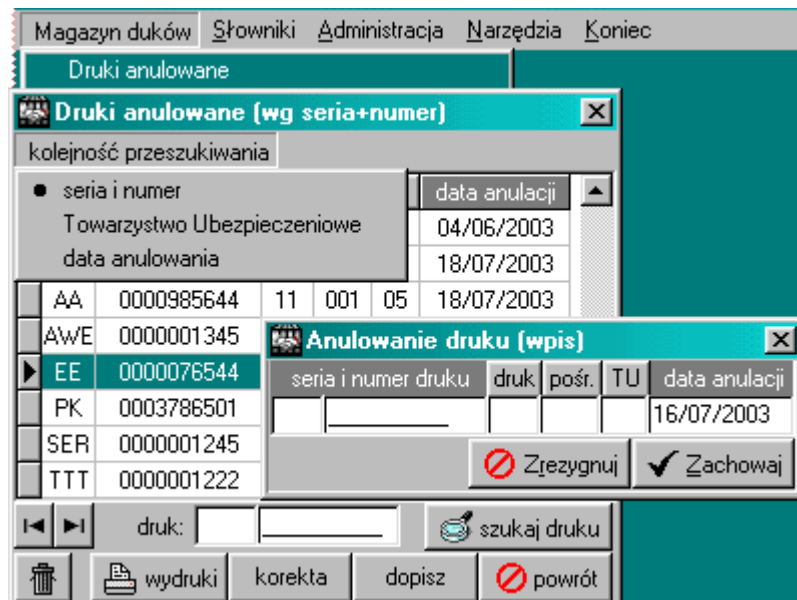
Magazyn duków Słowniki Administracja Narzędzia Koniec

Druki anulowane

Druki anulowane (wg seria+numer)

kolejność przeszukiwania

seria i numer
Towarzystwo Ubezpieczeniowe
data anulowania

| | | | | | data anulacji |
|---|---|---|---|---|---|
| | | | | | 04/06/2003 |
| | | | | | 18/07/2003 |
| AA | 0000985644 | 11 | 001 | 05 | 18/07/2003 |
| AWE | 0000001345 | | | | |
| EE | 0000076544 | | | | |
| PK | 0003786501 | | | | |
| SER | 0000001245 | | | | |
| TTT | 0000001222 | | | | |

Anulowanie druku (wpis)

| seria i numer druku | druk | pośr. | TU | data anulacji |
|---|---|---|---|---|
| | | | | 16/07/2003 |

Zrezygnuj Zachowaj

druk: szukaj druku

wydruki korekta dopisz powrót